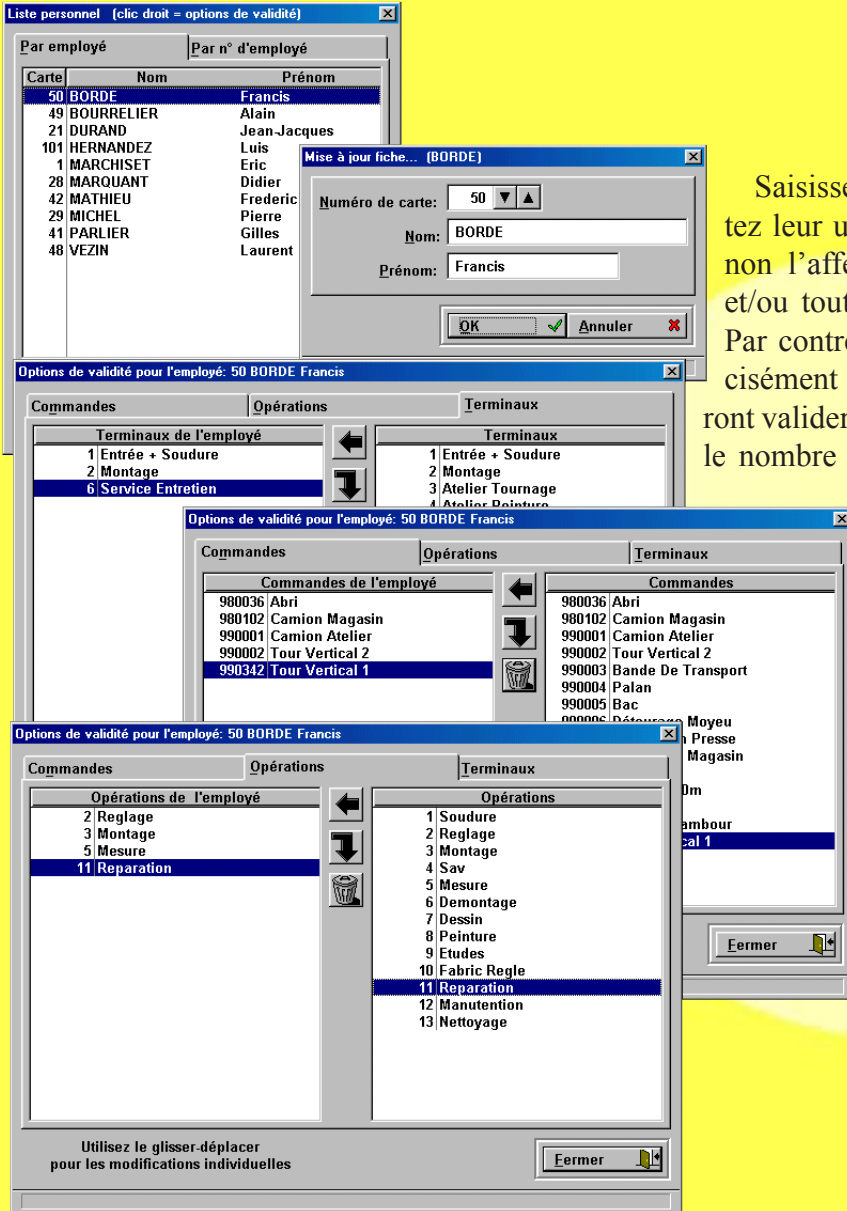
Liste personnel (clic droit = options de validité)

Par employé | Par n° d'employé

| Carte | Nom | Prénom |
|---|---|---|
| 50 | BORDE | Francis |
| 49 | BOURRELIER | Alain |
| 21 | DURAND | Jean-Jacques |
| 101 | HERNANDEZ | Luis |
| 1 | MARCHISET | Eric |
| 28 | MARQUANT | Didier |
| 42 | MATHIEU | Frederic |
| 29 | MICHEL | Pierre |
| 41 | PARLIER | Gilles |
| 48 | VEZIN | Laurent |

Mise à jour fiche... (BORDE)

Numéro de carte: 50

Nom: BORDE

Prénom: Francis

OK Annuler

Saisisse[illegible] tez leur u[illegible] non l'affe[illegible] et/ou tout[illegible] Par contre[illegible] cisément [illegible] ront valider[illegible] le nombre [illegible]

Options de validité pour l'employé: 50 BORDE Francis

Commandes | Opérations | Terminaux

| Terminaux de l'employé |
|---|
| 1 Entrée + Soudure |
| 2 Montage |
| 6 Service Entretien |

| Terminaux |
|---|
| 1 Entrée + Soudure |
| 2 Montage |
| 3 Atelier Tournage |
| 4 Atelier Peinture |

Options de validité pour l'employé: 50 BORDE Francis

Commandes | Opérations | Terminaux

| Commandes de l'employé |
|---|
| 980036 Abri |
| 980102 Camion Magasin |
| 990001 Camion Atelier |
| 990002 Tour Vertical 2 |
| 990342 Tour Vertical 1 |

| Commandes |
|---|
| 980036 Abri |
| 980102 Camion Magasin |
| 990001 Camion Atelier |
| 990002 Tour Vertical 2 |
| 990003 Bande De Transport |
| 990004 Palan |
| 990005 Bac |
| 990006 Détourage Moyeu |
| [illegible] Presse |
| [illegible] Magasin |
| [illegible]0m |
| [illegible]ambour |
| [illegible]cal 1 |

Fermer

Options de validité pour l'employé: 50 BORDE Francis

Commandes | Opérations | Terminaux

| Opérations de l'employé |
|---|
| 2 Reglage |
| 3 Montage |
| 5 Mesure |
| 11 Reparation |

| Opérations |
|---|
| 1 Soudure |
| 2 Reglage |
| 3 Montage |
| 4 Sav |
| 5 Mesure |
| 6 Demontage |
| 7 Dessin |
| 8 Peinture |
| 9 Etudes |
| 10 Fabric Regle |
| 11 Reparation |
| 12 Manutention |
| 13 Nettoyage |

Utilisez le glisser-déplacer pour les modifications individuelles

Fermer